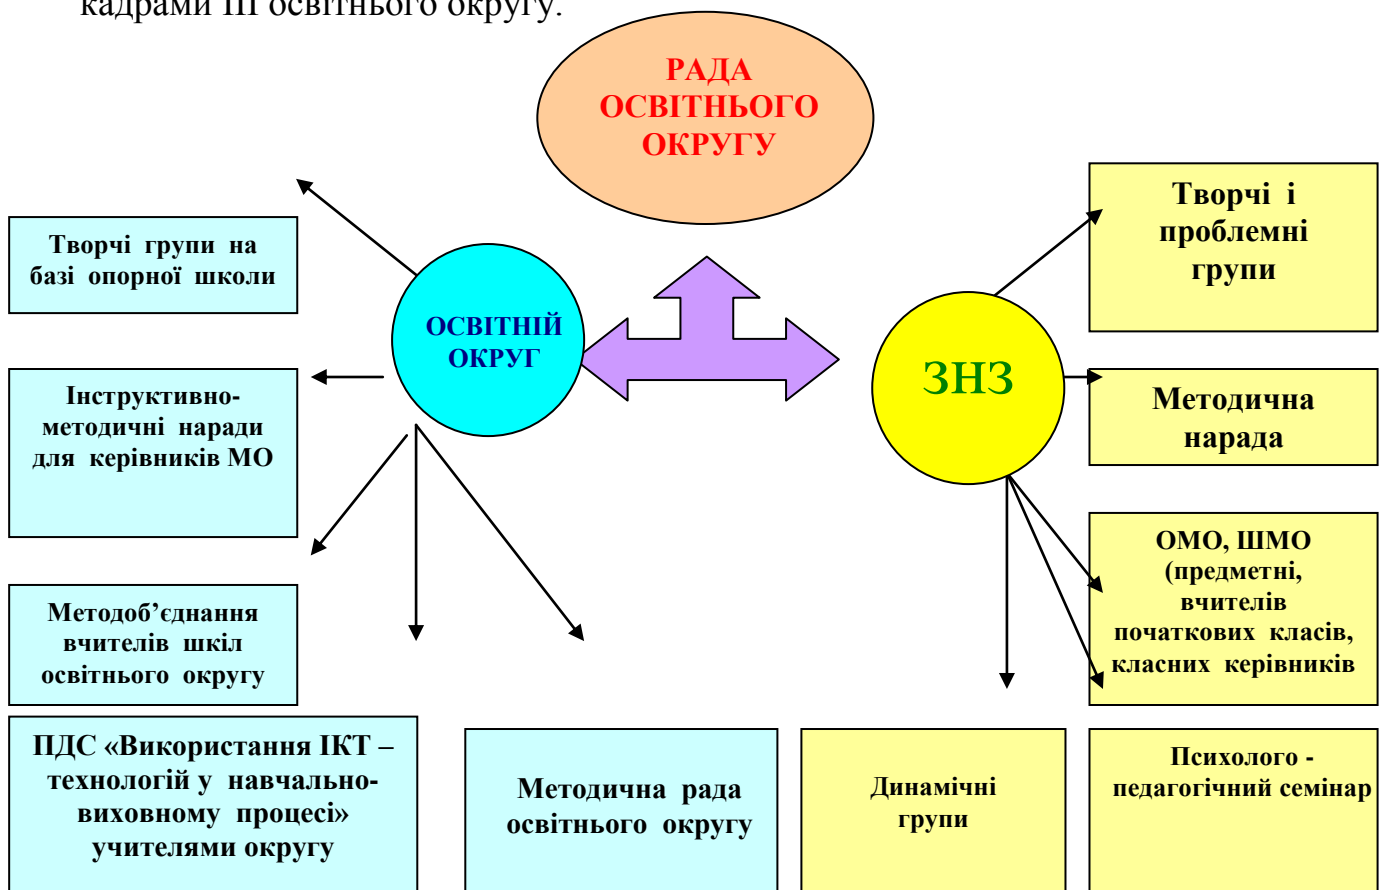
кадрами ІІІ освітнього округу.

РАДА ОСВІТНЬОГО ОКРУГУ

Творчі групи на базі опорної школи

ОСВІТНІЙ ОКРУГ

ЗНЗ

Творчі і проблемні групи

Інструктивно-методичні наради для керівників МО

Методична нарада

ОМО, ШМО (предметні, вчителів початкових класів, класних керівників

Методоб'єднання вчителів шкіл освітнього округу

ПДС «Використання ІКТ – технологій у навчально-виховному процесі» учителями округу

Методична рада освітнього округу

Динамічні групи

Психолого - педагогічний семінар